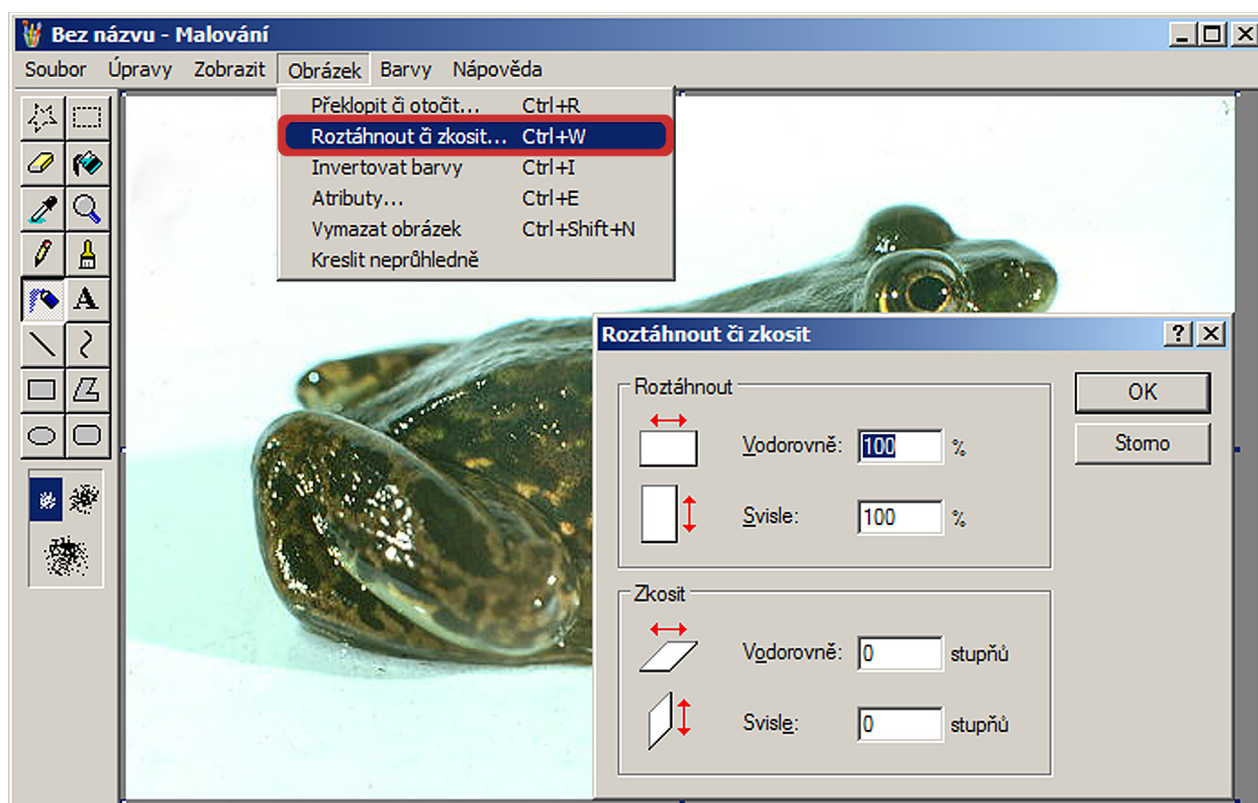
Bez názvu - Malování

Soubor Úpravy Zobrazit Obrázek Barvy Nápověda

Překlopit či otočit... Ctrl+R
Roztáhnout či zkosit... Ctrl+W
Invertovat barvy Ctrl+I
Atributy... Ctrl+E
Vymazat obrázek Ctrl+Shift+N
Kreslit neprůhledně

A

Roztáhnout či zkosit

?

Roztáhnout

Vodorovně: 100 %

Svisle: 100 %

Zkosit

Vodorovně: 0 stupňů

Svisle: 0 stupňů

OK

Storno